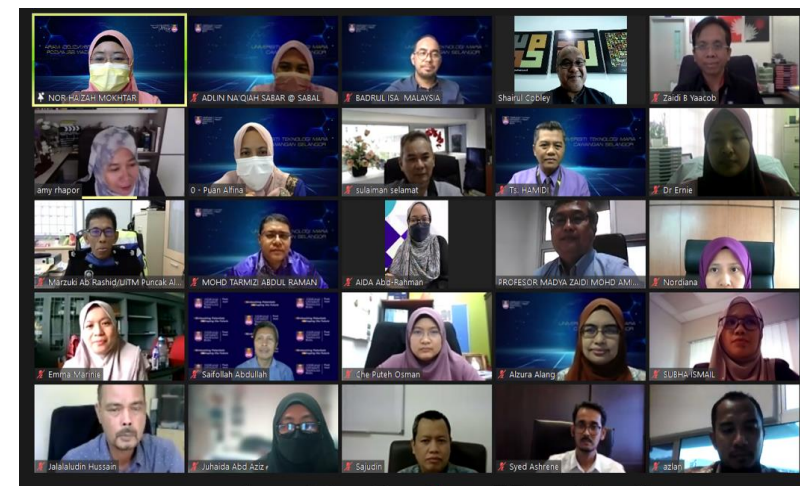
NOR HA ZAH MOKHTAR
ADLIN NA QIAH SABAR @ SABAL
BADRUL ISA MALAYSIA
Shairul Cobley
Zaidi B Yaacob
amy rhapor
0 - Puan Alfina
sulaiman selamat
Ts. HAMIDI
Dr Ernie
Marzuki Ab Rashid/UiTM Puncak Al...
MOHD TARMIZI ABDUL RAMAN
AIDA Abd-Rahman
PROFESOR MADYA ZAIDI MOHD AMI...
Nordiana
Emma Marinie
Saifollah Abdullah
Che Puteh Osman
Alzura Alang
SUBHA ISMAIL
Jalalaludin Hussain
Juhaida Abd Aziz
Sajudin
Syed Ashrene
azlan